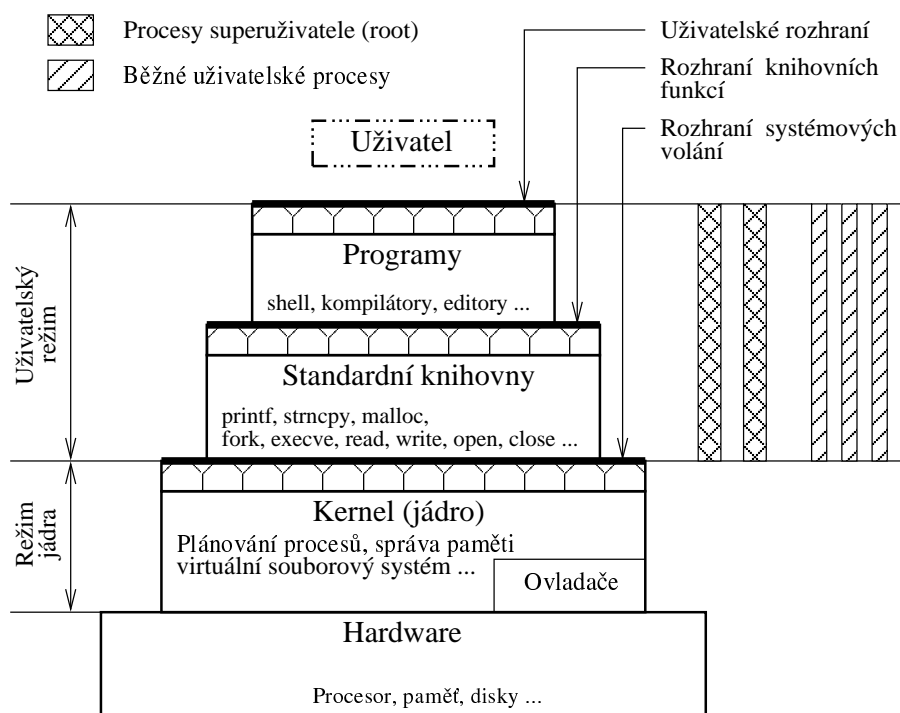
Procesy superuživatele (root)

Běžné uživatelské procesy

Uživatel

Uživatelské rozhraní

Rozhraní knihovních funkcí

Rozhraní systémových volání

Uživatelský režim

Režim jádra

Programy

shell, kompilátory, editory ...

Standardní knihovny

printf, strncpy, malloc, fork, execve, read, write, open, close ...

Kernel (jádro)

Plánování procesů, správa paměti virtuální souborový systém ...

Ovladače

Hardware

Procesor, paměť, disky ...